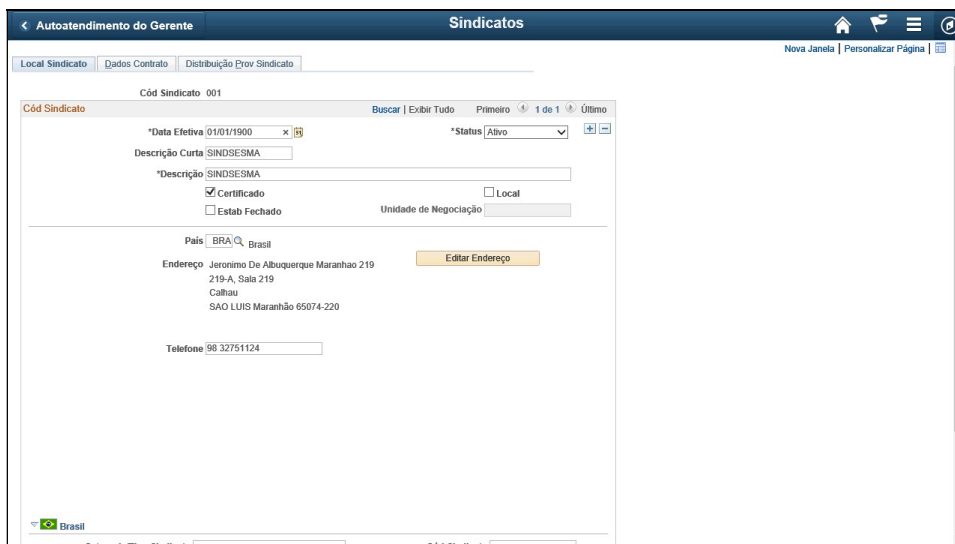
< Autoatendimento do Gerente

Sindicatos

Nova Janela | Personalizar Página |

Local Sindicato | Dados Contrato | Distribuição Prov Sindicato

Cód Sindicato 001

Cód Sindicato

Buscar | Exibir Tudo

Primeiro 1 de 1 Último

*Data Efetiva 01/01/1900

*Status Ativo

Descrição Curta SINDSESMA

*Descrição SINDSESMA

Certificado

Local

Estab Fechado

Unidade de Negociação

País BRA Brasil

Endereço Jeronimo De Albuquerque Maranhao 219
219-A, Sala 219
Calhau
SAO LUIS Maranhão 65074-220

Editar Endereço

Telefone 98 32751124

Brasil

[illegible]

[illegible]